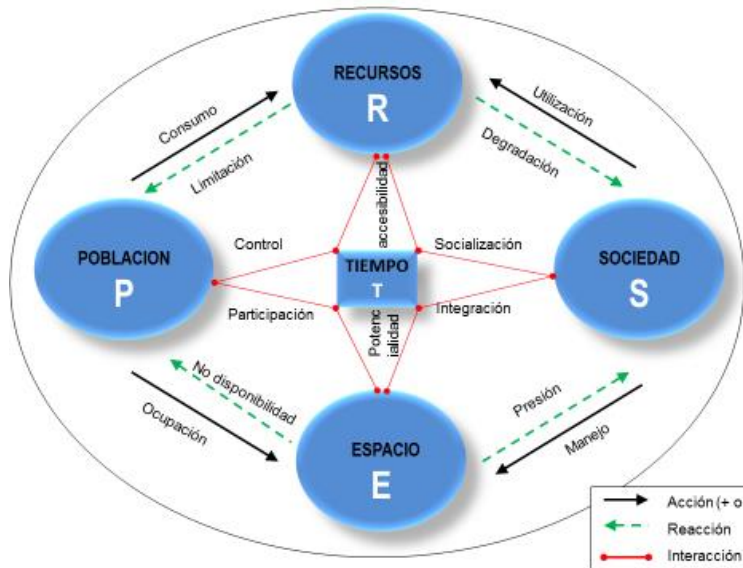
RECURSOS
R

Consumo
Limitación

Utilización
Degradación

accesibilidad

POBLACION
P

Control
Participación

TIEMPO
T

Socialización
Integración

SOCIEDAD
S

Potencialidad

No disponibilidad
Ocupación

Presión
Manejo

ESPACIO
E

Acción (+ o
Reacción
Interacción